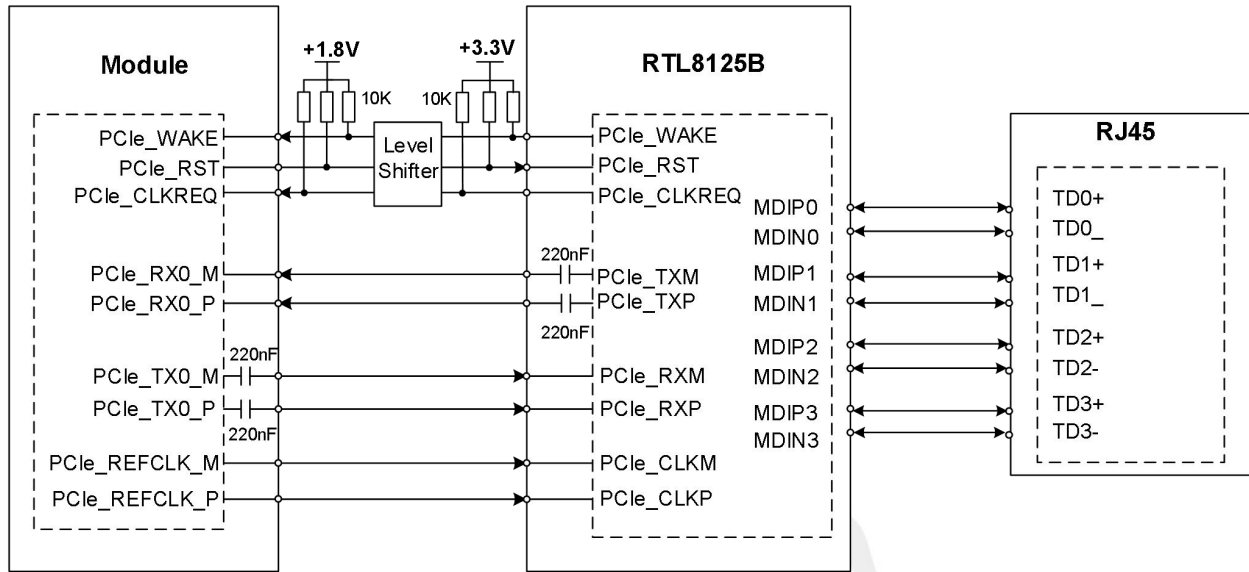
Module

PCIe_WAKE
PCIe_RST
PCIe_CLKREQ
PCIe_RX0_M
PCIe_RX0_P
220nF
PCIe_TX0_M
PCIe_TX0_P
220nF
PCIe_REFCLK_M
PCIe_REFCLK_P

+1.8V
10K
Level Shifter
+3.3V
10K

220nF
220nF

RTL8125B

PCIe_WAKE
PCIe_RST
PCIe_CLKREQ
PCIe_TXM
PCIe_TXP
PCIe_RXM
PCIe_RXP
PCIe_CLKM
PCIe_CLKP

MDIP0
MDIN0
MDIP1
MDIN1
MDIP2
MDIN2
MDIP3
MDIN3

RJ45

TD0+
TD0_
TD1+
TD1_
TD2+
TD2-
TD3+
TD3-